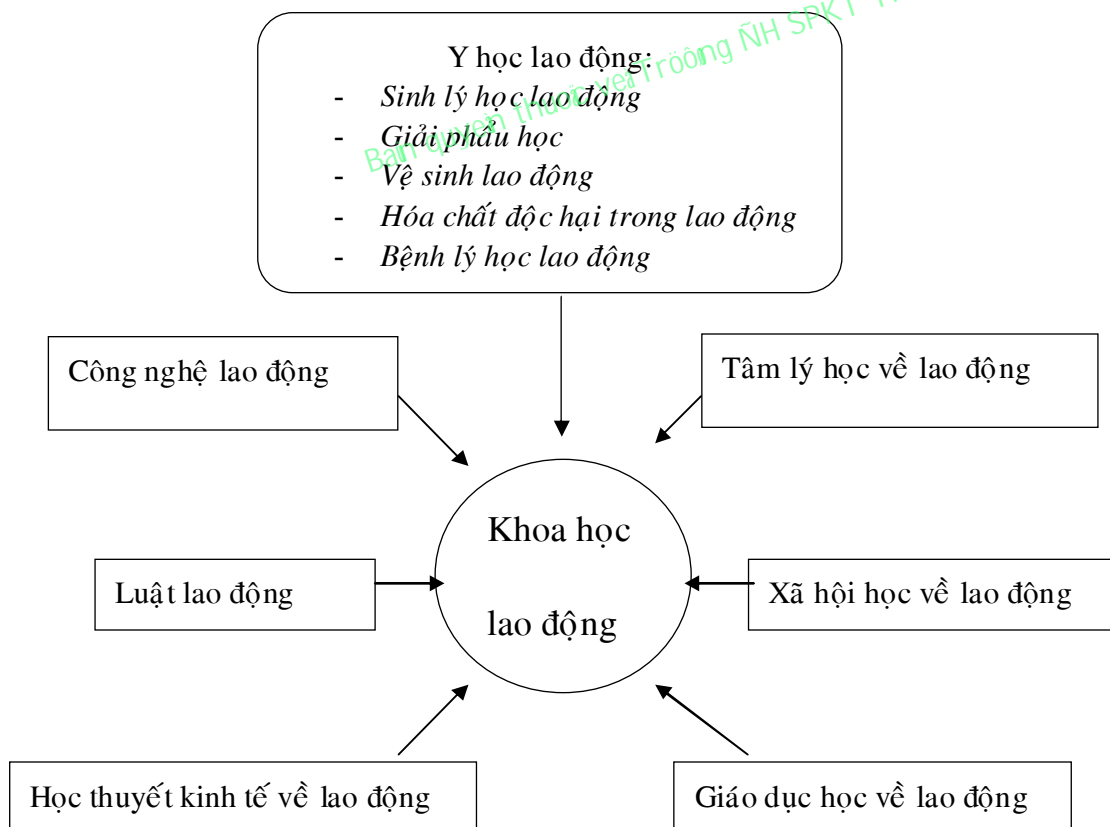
Y học lao động:
- Sinh lý học lao động
- Giải phẫu học
- Vệ sinh lao động
- Hóa chất độc hại trong lao động
- Bệnh lý học lao động

Bản quyền thuộc về Tröông ÑH SPKT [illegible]

Công nghệ lao động

Tâm lý học về lao động

Khoa học lao động

Luật lao động

Xã hội học về lao động

Học thuyết kinh tế về lao động

Giáo dục học về lao động